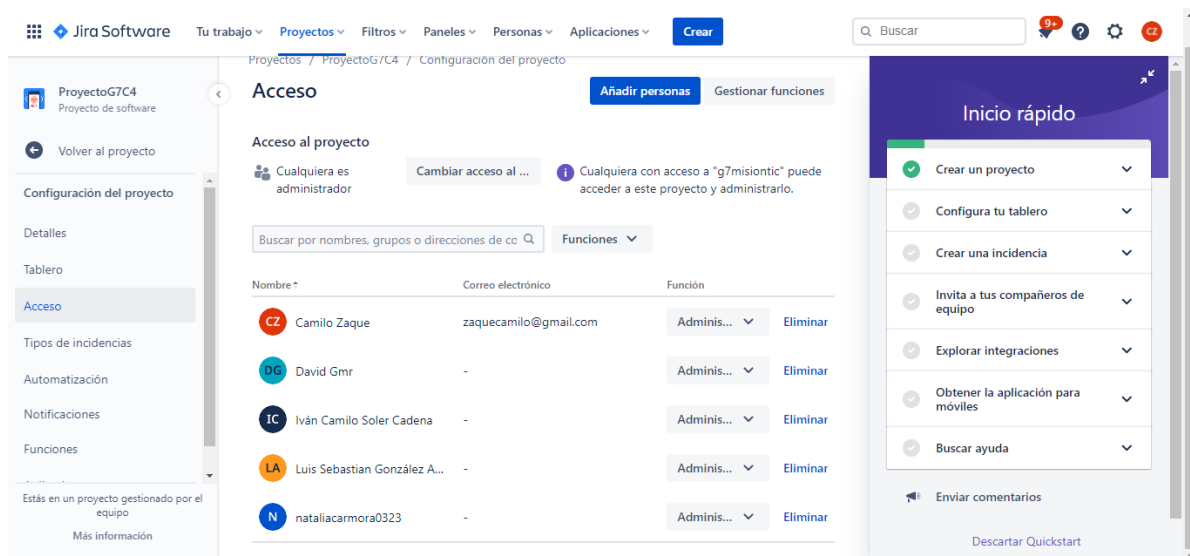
Jira Software Tu trabajo Proyectos Filtros Paneles Personas Aplicaciones Crear

Buscar 9+ CZ

ProyectoG7C4
Proyecto de software

Volver al proyecto

Configuración del proyecto

Detalles

Tablero

Acceso

Tipos de incidencias

Automatización

Notificaciones

Funciones

Estás en un proyecto gestionado por el equipo

Más información

Proyectos / ProyectoG7C4 / Configuración del proyecto

Acceso

Añadir personas Gestionar funciones

Acceso al proyecto

Cualquiera es administrador

Cambiar acceso al ...

Cualquiera con acceso a "g7misiontic" puede acceder a este proyecto y administrarlo.

Buscar por nombres, grupos o direcciones de co

Funciones

| Nombre | Correo electrónico | Función | |
|---|---|---|---|
| CZ Camilo Zaque | zaquecamilo@gmail.com | Adminis... | Eliminar |
| DG David Gmr | - | Adminis... | Eliminar |
| IC Iván Camilo Soler Cadena | - | Adminis... | Eliminar |
| LA Luis Sebastian González A... | - | Adminis... | Eliminar |
| N nataliacarmora0323 | - | Adminis... | Eliminar |

Inicio rápido

Crear un proyecto

Configura tu tablero

Crear una incidencia

Invita a tus compañeros de equipo

Explorar integraciones

Obtener la aplicación para móviles

Buscar ayuda

Enviar comentarios

Descartar Quickstart